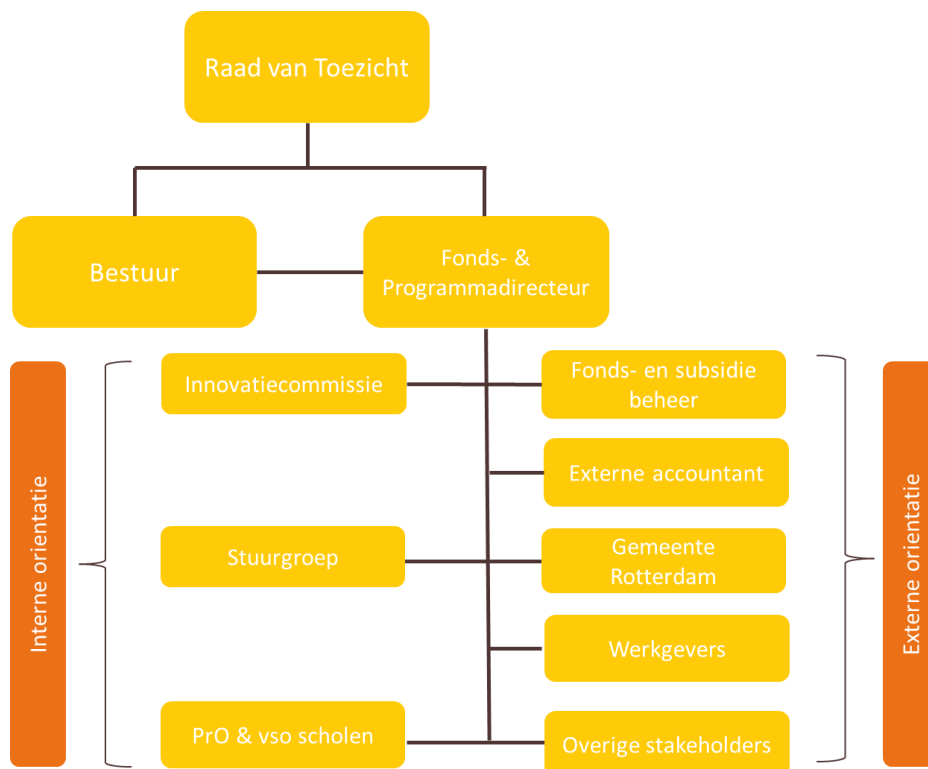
Raad van Toezicht

Bestuur

Fonds- & Programmadirecteur

Interne orientatie

Innovatiecommissie

Stuurgroep

PrO & vso scholen

Fonds- en subsidie beheer

Externe accountant

Gemeente Rotterdam

Werkgevers

Overige stakeholders

Externe orientatie